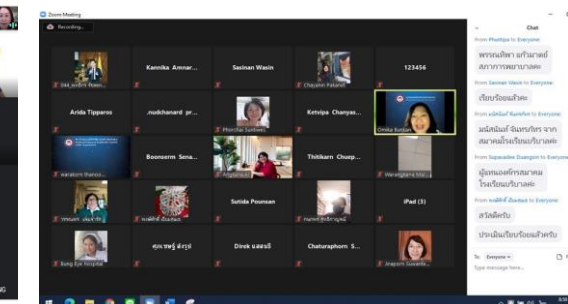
Zoom Meeting
Recording...

044_lamfirin Poeen...
Kannika Amnar...
Sasinan Wasin
123456
Chayanit Pakanit
Arida Tipparos
.nudchanard pr...
Phonchai Suntiwes
Ketvipa Chanyas...
Omika Bunjan
warakorn thanoo...
Boonserm Sena...
Thitikarn Chuep...
Warangkana Wo...
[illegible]
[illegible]
Sutida Pounsan
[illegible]
iPad (3)
Bang Ejok Hospital
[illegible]
Direk นสยมณี
Chaturaphorn S...
Arayorn Suwanle...

Chat
From Phonthipa to Everyone:
พรรณทิพา แก้วสาคร สภาการพยาบาลค่ะ
From Sasinan Wasin to Everyone:
เรียบร้อยแล้วค่ะ
From มณีสมัยล์ จันทรภัทร to Everyone:
มณีสมัยล์ จันทรภัทร จาก สมาคมโรงเรียนบริบาลค่ะ
From Supawadee Duangsin to Everyone:
ผู้แทนองค์กรสมาคม โรงเรียนบริบาลค่ะ
From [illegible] to Everyone:
สวัสดีครับ
ประเมินเรียบร้อยแล้วครับ
To: Everyone
Type message here...